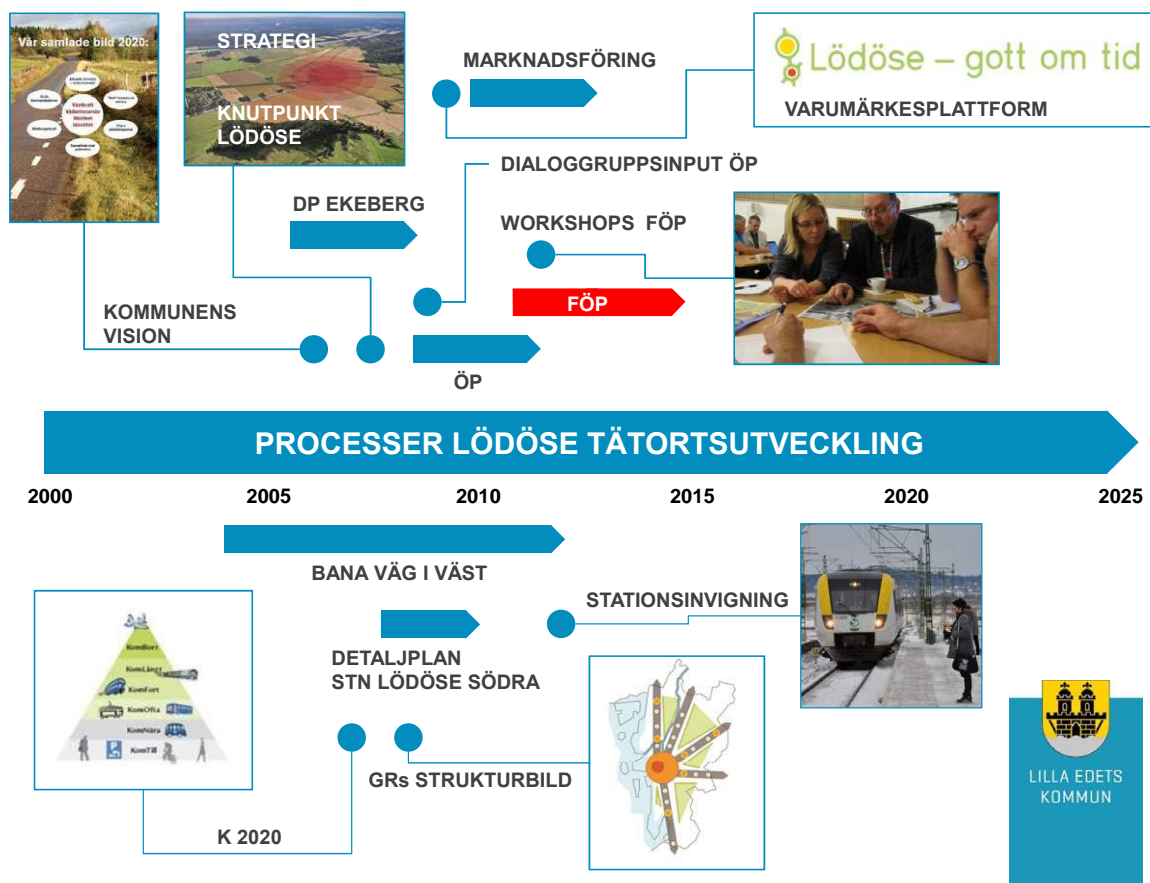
Vår samlade bild 2020:

Västtrafik
Välfärdsmarkör
Identitet

STRATEGI

KNUTPUNKT LÖDÖSE

MARKNADSFÖRING

Lödöse – gott om tid

VARUMÄRKESPLATTFORM

DIALOGGRUPPSINPUT ÖP

DP EKEBERG

WORKSHOPS FÖP

FÖP

KOMMUNENS VISION

ÖP

PROCESSER LÖDÖSE TÄTORTSUTVECKLING

2000
2005
2010
2015
2020
2025

BANA VÄG I VÄST

STATIONSINVIGNING

KomBort
KomLängt
KomFort
KomOfta
KomNära
KomTill

DETALJPLAN STN LÖDÖSE SÖDRA

GRs STRUKTURBILD

K 2020

LILLA EDETS KOMMUN